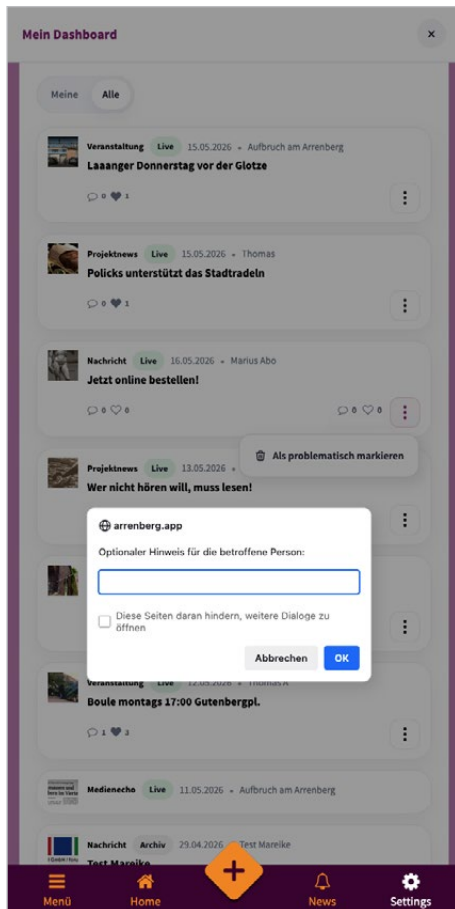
Mein Dashboard

×

Meine Alle

Veranstaltung Live 15.05.2026 • Aufbruch am Arrenberg
Laaanger Donnerstag vor der Glotze
0 1

Projektnews Live 15.05.2026 • Thomas
Policks unterstützt das Stadtradeln
0 1

Nachricht Live 16.05.2026 • Marius Abo
Jetzt online bestellen!
0 0 0 0

Als problematisch markieren

Projektnews Live 13.05.2026 • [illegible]
Wer nicht hören will, muss lesen!

arrenberg.app
Optionaler Hinweis für die betroffene Person:

Diese Seiten daran hindern, weitere Dialoge zu öffnen

Abbrechen OK

Veranstaltung Live 12.05.2026 • Thomas A
Boule montags 17:00 Gutenbergpl.
1 3

Medienecho Live 11.05.2026 • Aufbruch am Arrenberg

Nachricht Archiv 29.04.2026 • Test Mareike
Test Mareike

Menü Home News Settings